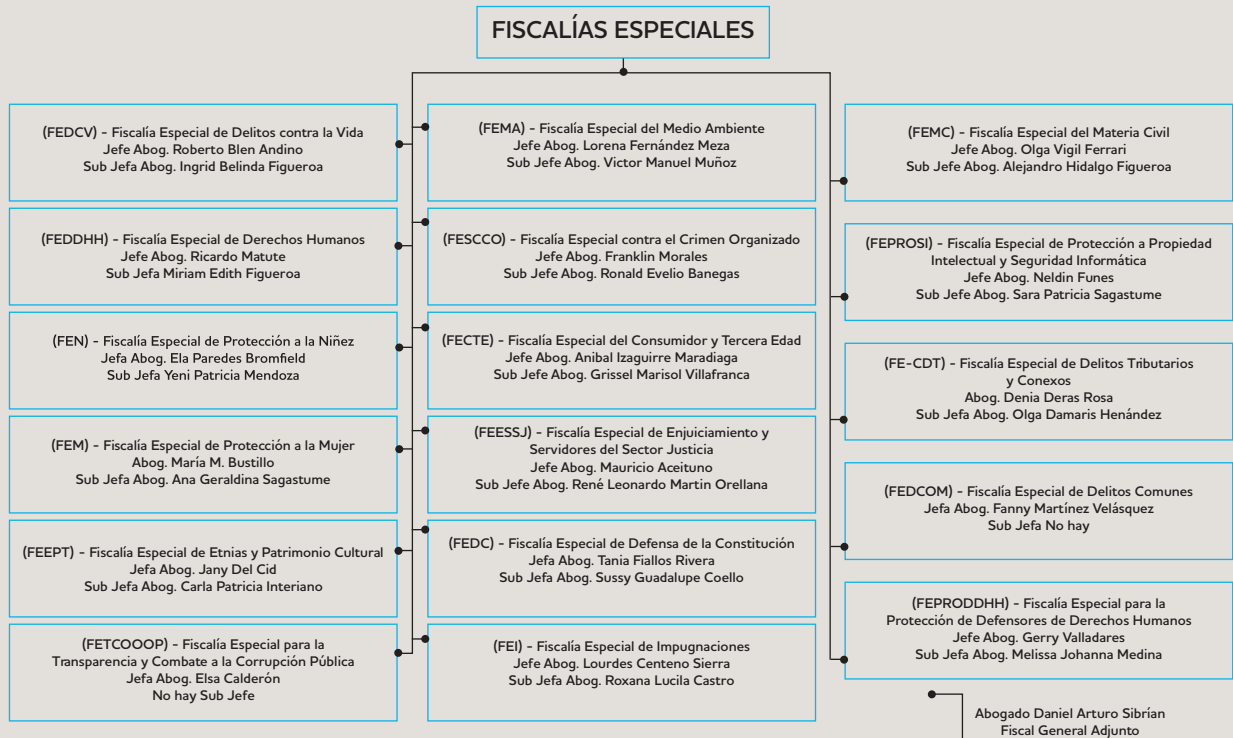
FISCALÍAS ESPECIALES

(FEDCV) - Fiscalía Especial de Delitos contra la Vida
Jefe Abog. Roberto Blen Andino
Sub Jefa Abog. Ingrid Belinda Figueroa

(FEDDHH) - Fiscalía Especial de Derechos Humanos
Jefe Abog. Ricardo Matute
Sub Jefa Miriam Edith Figueroa

(FEN) - Fiscalía Especial de Protección a la Niñez
Jefa Abog. Ela Paredes Bromfield
Sub Jefa Yeni Patricia Mendoza

(FEM) - Fiscalía Especial de Protección a la Mujer
Abog. María M. Bustillo
Sub Jefa Abog. Ana Geraldina Sagastume

(FEEPT) - Fiscalía Especial de Etnias y Patrimonio Cultural
Jefa Abog. Jany Del Cid
Sub Jefa Abog. Carla Patricia Interiano

(FETCOOOP) - Fiscalía Especial para la Transparencia y Combate a la Corrupción Pública
Jefa Abog. Elsa Calderón
No hay Sub Jefe

(FEMA) - Fiscalía Especial del Medio Ambiente
Jefe Abog. Lorena Fernández Meza
Sub Jefe Abog. Victor Manuel Muñoz

(FESCCO) - Fiscalía Especial contra el Crimen Organizado
Jefe Abog. Franklin Morales
Sub Jefe Abog. Ronald Evelio Banegas

(FECTE) - Fiscalía Especial del Consumidor y Tercera Edad
Jefe Abog. Anibal Izaguirre Maradiaga
Sub Jefe Abog. Grissel Marisol Villafranca

(FEESSJ) - Fiscalía Especial de Enjuiciamiento y Servidores del Sector Justicia
Jefe Abog. Mauricio Aceituno
Sub Jefe Abog. René Leonardo Martin Orellana

(FEDC) - Fiscalía Especial de Defensa de la Constitución
Jefa Abog. Tania Fiallos Rivera
Sub Jefa Abog. Sussy Guadalupe Coello

(FEI) - Fiscalía Especial de Impugnaciones
Jefe Abog. Lourdes Centeno Sierra
Sub Jefa Abog. Roxana Lucila Castro

(FEMC) - Fiscalía Especial del Materia Civil
Jefe Abog. Olga Vigil Ferrari
Sub Jefe Abog. Alejandro Hidalgo Figueroa

(FEPROSI) - Fiscalía Especial de Protección a Propiedad Intelectual y Seguridad Informática
Jefe Abog. Neldin Funes
Sub Jefe Abog. Sara Patricia Sagastume

(FE-CDT) - Fiscalía Especial de Delitos Tributarios y Conexos
Abog. Denia Deras Rosa
Sub Jefa Abog. Olga Damaris Henández

(FEDCOM) - Fiscalía Especial de Delitos Comunes
Jefa Abog. Fanny Martínez Velásquez
Sub Jefa No hay

(FEPRODDHH) - Fiscalía Especial para la Protección de Defensores de Derechos Humanos
Jefe Abog. Gerry Valladares
Sub Jefa Abog. Melissa Johanna Medina

Abogado Daniel Arturo Sibrían
Fiscal General Adjunto